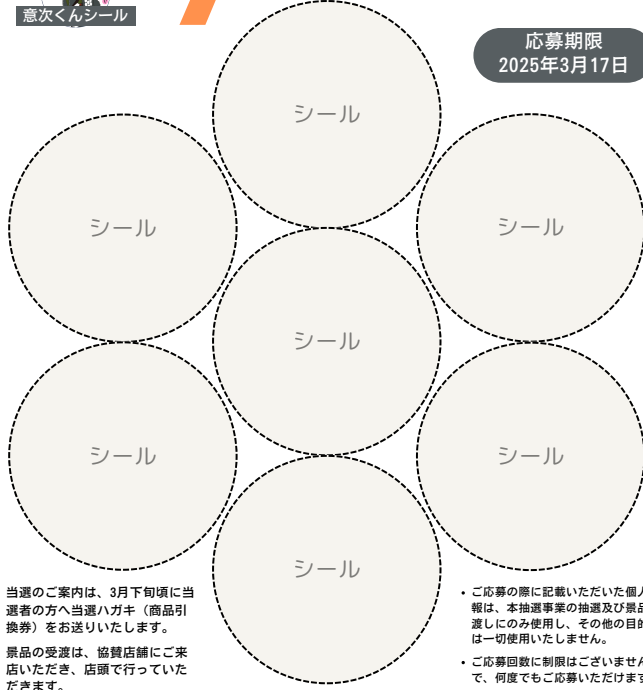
意次くんシール

応募期限
2025年3月17日

シール

シール

シール

シール

シール

シール

シール

当選のご案内は、3月下旬頃に当選者の方へ当選ハガキ（商品引換券）をお送りいたします。

景品の受渡は、協賛店舗にご来店いただき、店頭で行っていただきます。

• ご応募の際に記載いただいた個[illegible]報は、本抽選事業の抽選及び景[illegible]渡しにのみ使用し、その他の目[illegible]は一切使用いたしません。

• ご応募回数に制限はございませ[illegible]で、何度でもご応募いただけま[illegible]